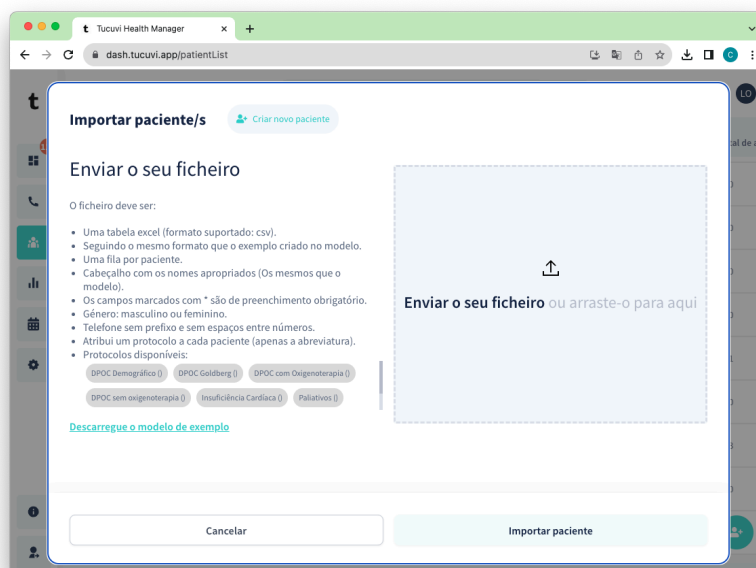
t Tucuvi Health Manager ×
+
dash.tucuvi.app/patientList

t
LO
cal de a

Importar paciente/s
Criar novo paciente

Enviar o seu ficheiro

O ficheiro deve ser:

- Uma tabela excel (formato suportado: csv).
- Seguindo o mesmo formato que o exemplo criado no modelo.
- Uma fila por paciente.
- Cabeçalho com os nomes apropriados (Os mesmos que o modelo).
- Os campos marcados com * são de preenchimento obrigatório.
- Género: masculino ou feminino.
- Telefone sem prefixo e sem espaços entre números.
- Atribui um protocolo a cada paciente (apenas a abreviatura).
- Protocolos disponíveis:

DPOC Demográfico () DPOC Goldberg () DPOC com Oxigenoterapia ()
DPOC sem oxigenoterapia () Insuficiência Cardíaca () Paliativos ()

Descarregue o modelo de exemplo

Enviar o seu ficheiro ou arraste-o para aqui

Cancelar
Importar paciente